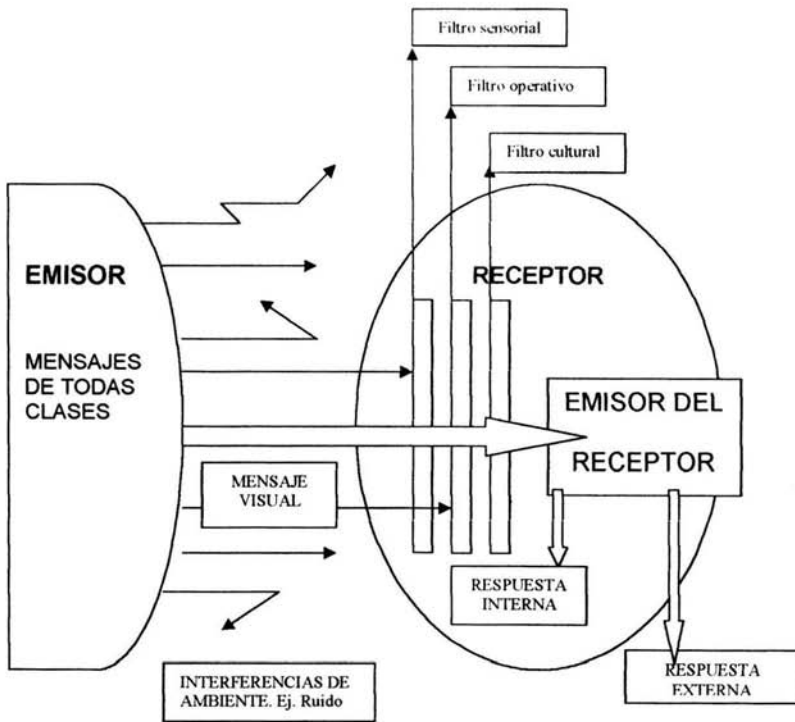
Filtro sensorial

Filtro operativo

Filtro cultural

EMISOR

MENSAJES DE TODAS CLASES

RECEPTOR

EMISOR DEL RECEPTOR

MENSAJE VISUAL

RESPUESTA INTERNA

RESPUESTA EXTERNA

INTERFERENCIAS DE AMBIENTE. Ej. Ruido